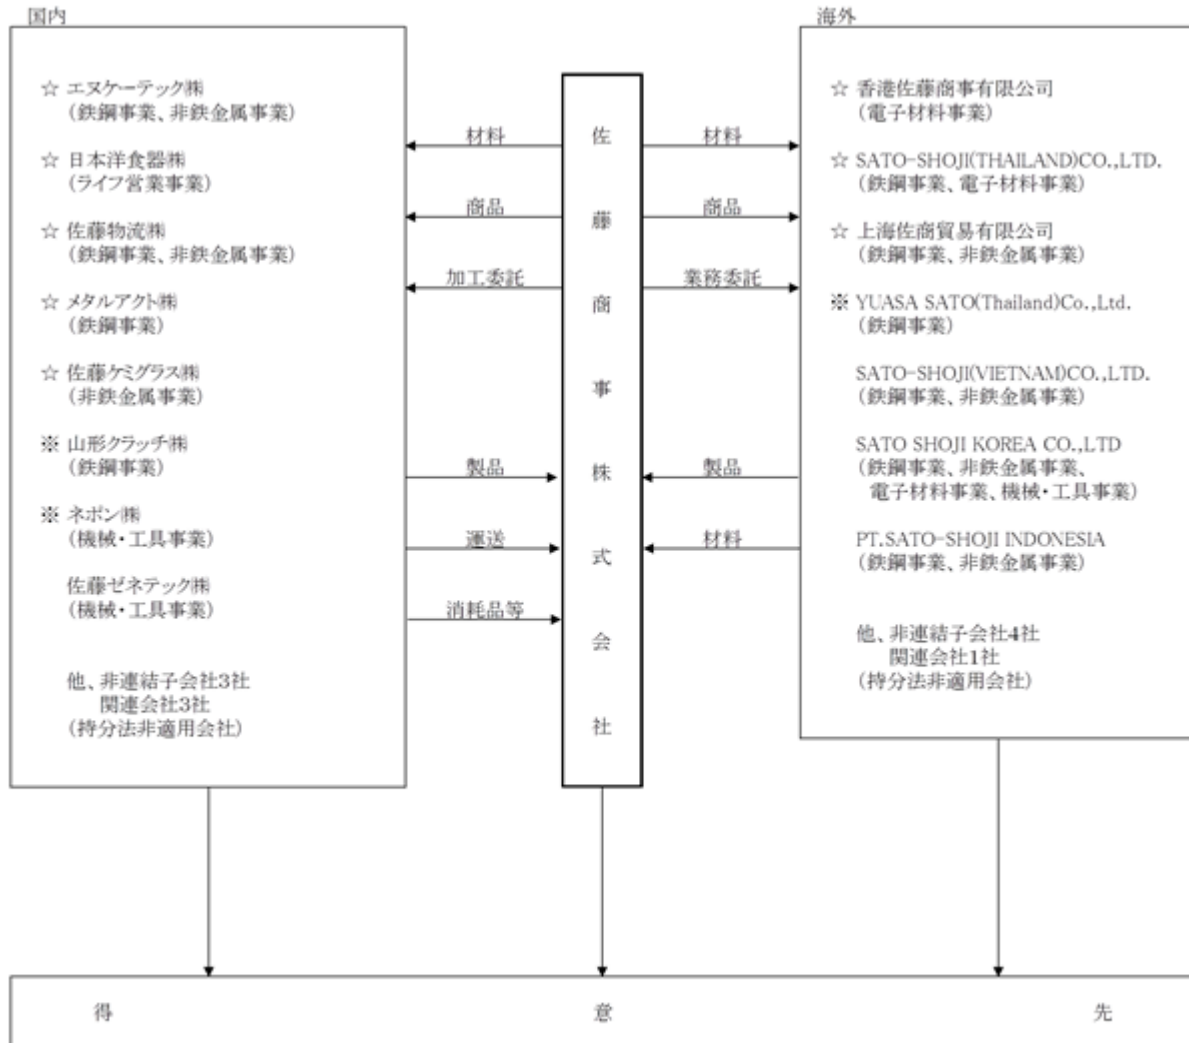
国内

☆ エヌケーテック㈱
(鉄鋼事業、非鉄金属事業)

☆ 日本洋食器㈱
(ライフ営業事業)

☆ 佐藤物流㈱
(鉄鋼事業、非鉄金属事業)

☆ メタルアクト㈱
(鉄鋼事業)

☆ 佐藤ケミグラス㈱
(非鉄金属事業)

※ 山形クラッチ㈱
(鉄鋼事業)

※ ネボン㈱
(機械・工具事業)

佐藤ゼネテック㈱
(機械・工具事業)

他、非連結子会社3社
関連会社3社
(持分法非適用会社)

材料

商品

加工委託

製品

運送

消耗品等

佐藤商事株式会社

材料

商品

業務委託

製品

材料

海外

☆ 香港佐藤商事有限公司
(電子材料事業)

☆ SATO-SHOJI(THAILAND)CO.,LTD.
(鉄鋼事業、電子材料事業)

☆ 上海佐商貿易有限公司
(鉄鋼事業、非鉄金属事業)

※ YUASA SATO(Thailand)Co.,Ltd.
(鉄鋼事業)

SATO-SHOJI(VIETNAM)CO.,LTD.
(鉄鋼事業、非鉄金属事業)

SATO SHOJI KOREA CO.,LTD
(鉄鋼事業、非鉄金属事業、電子材料事業、機械・工具事業)

PT.SATO-SHOJI INDONESIA
(鉄鋼事業、非鉄金属事業)

他、非連結子会社4社
関連会社1社
(持分法非適用会社)

得 意 先